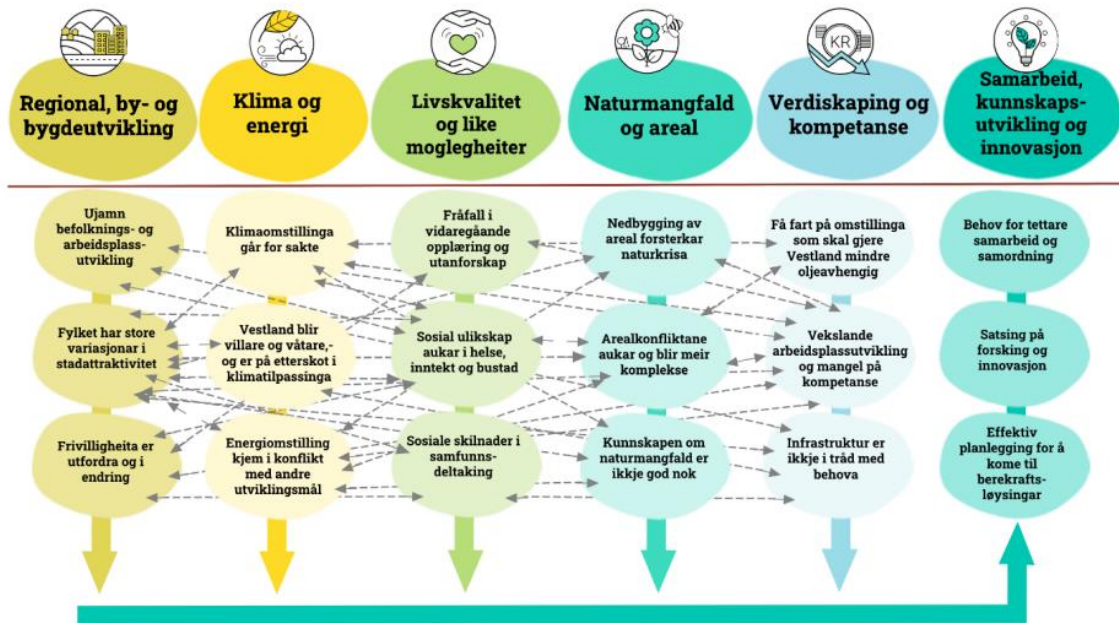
Regional, by- og bygdeutvikling

Klima og energi

Livskvalitet og like moglegheiter

Naturmangfald og areal

KR

Verdiskaping og kompetanse

Samarbeid, kunnskapsutvikling og innovasjon

Ujamn befolknings- og arbeidsplassutvikling

Fylket har store variasjonar i stadattraktivitet

Frivilligheita er utfordra og i endring

Klimaomstillinga går for sakte

Vestland blir villare og våtare,- og er på etterskot i klimatilpassinga

Energiomstilling kjem i konflikt med andre utviklingsmål

Fråfall i vidaregåande opplæring og utanforskap

Sosial ulikskap aukar i helse, inntekt og bustad

Sosiale skilnader i samfunnsdeltaking

Nedbygging av areal forsterkar naturkrisa

Arealkonfliktane aukar og blir meir komplekse

Kunnskapen om naturmangfald er ikkje god nok

Få fart på omstillinga som skal gjere Vestland mindre oljeavhengig

Vekslande arbeidsplassutvikling og mangel på kompetanse

Infrastruktur er ikkje i tråd med behova

Behov for tettare samarbeid og samordning

Satsing på forsking og innovasjon

Effektiv planlegging for å kome til berekraftsløysingar